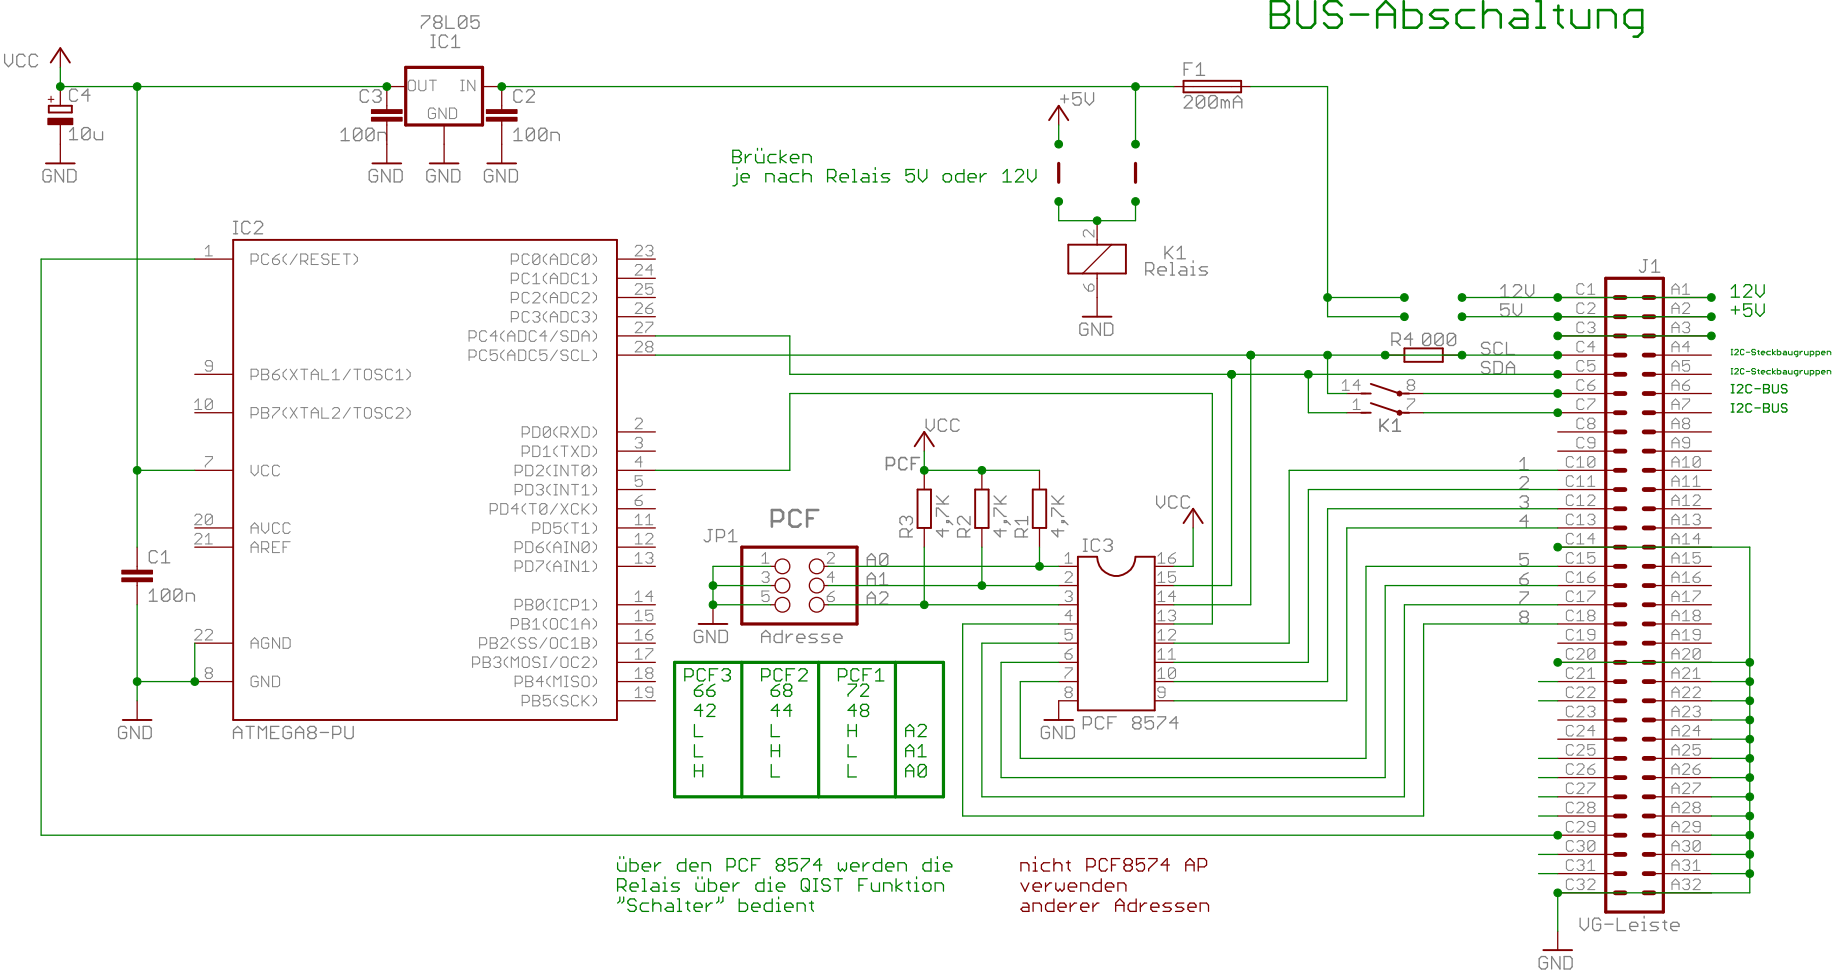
BUS-Abschaltung

78L05
IC1
VCC
C4
10u
GND
C3
100n
OUT IN
GND
GND GND GND
C2
100n
F1
200mA
+5V
Brücken
je nach Relais 5V oder 12V
2
K1
Relais
6
GND

IC2
1 PC6(/RESET)
9 PB6(XTAL1/TOSC1)
10 PB7(XTAL2/TOSC2)
7 VCC
20 AVCC
21 AREF
22 AGND
8 GND
C1
100n
GND
ATMEGA8-PU
PC0(ADC0) 23
PC1(ADC1) 24
PC2(ADC2) 25
PC3(ADC3) 26
PC4(ADC4/SDA) 27
PC5(ADC5/SCL) 28
PD0(RXD) 2
PD1(TXD) 3
PD2(INT0) 4
PD3(INT1) 5
PD4(T0/XCK) 6
PD5(T1) 11
PD6(AIN0) 12
PD7(AIN1) 13
PB0(ICP1) 14
PB1(OC1A) 15
PB2(SS/OC1B) 16
PB3(MOSI/OC2) 17
PB4(MISO) 18
PB5(SCK) 19

PCF
JP1
1 2
3 4
5 6
GND Adresse
A0
A1
A2
VCC
PCF
R3 4,7K R2 4,7K R1 4,7K
VCC
IC3
1 2 3 4 5 6 7 8
16 15 14 13 12 11 10 9
GND PCF 8574

| PCF3 | PCF2 | PCF1 | |
|---|---|---|---|
| 66 | 68 | 72 | |
| 42 | 44 | 48 | |
| L | L | H | A2 |
| L | H | L | A1 |
| H | L | L | A0 |

J1
12V 5V
R4 000
SCL
SDA
14 8
1 7
K1
1 2 3 4 5 6 7 8
C1 C2 C3 C4 C5 C6 C7 C8 C9 C10 C11 C12 C13 C14 C15 C16 C17 C18 C19 C20 C21 C22 C23 C24 C25 C26 C27 C28 C29 C30 C31 C32
A1 A2 A3 A4 A5 A6 A7 A8 A9 A10 A11 A12 A13 A14 A15 A16 A17 A18 A19 A20 A21 A22 A23 A24 A25 A26 A27 A28 A29 A30 A31 A32
12V
+5V
I2C-Steckbaugruppen
I2C-Steckbaugruppen
I2C-BUS
I2C-BUS
VG-Leiste
GND

über den PCF 8574 werden die Relais über die QIST Funktion "Schalter" bedient

nicht PCF8574 AP verwenden anderer Adressen